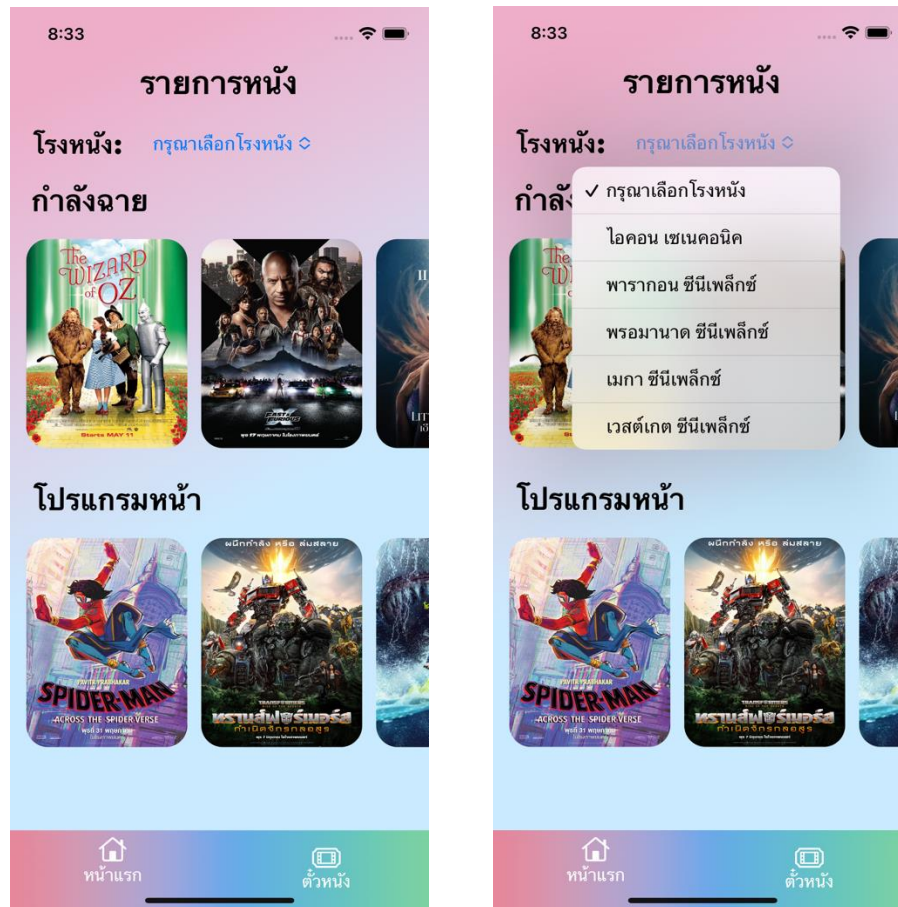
8:33

รายการหนัง

โรงหนัง: กรุณาเลือกโรงหนัง

กำลังฉาย

The WIZARD of OZ

Starts MAY 11

FAST X

โปรแกรมหน้า

SPIDER-MAN

ACROSS THE SPIDER-VERSE

ผนึกกำลัง หรือ ล่มสลาย

TRANSFORMERS

ทรานส์ฟอร์เมอร์ส

กำเนิดจักรกลอสูร

หน้าแรก

ตั๋วหนัง

8:33

รายการหนัง

โรงหนัง: กรุณาเลือกโรงหนัง

กำลัง

✓ กรุณาเลือกโรงหนัง

ไอคอน เซเนคอนิค

พารากอน ซีนีเพล็กซ์

พรอมานาด ซีนีเพล็กซ์

เมกา ซีนีเพล็กซ์

เวสต์เกต ซีนีเพล็กซ์

โปรแกรมหน้า

SPIDER-MAN

ACROSS THE SPIDER-VERSE

ผนึกกำลัง หรือ ล่มสลาย

TRANSFORMERS

ทรานส์ฟอร์เมอร์ส

กำเนิดจักรกลอสูร

หน้าแรก

ตั๋วหนัง